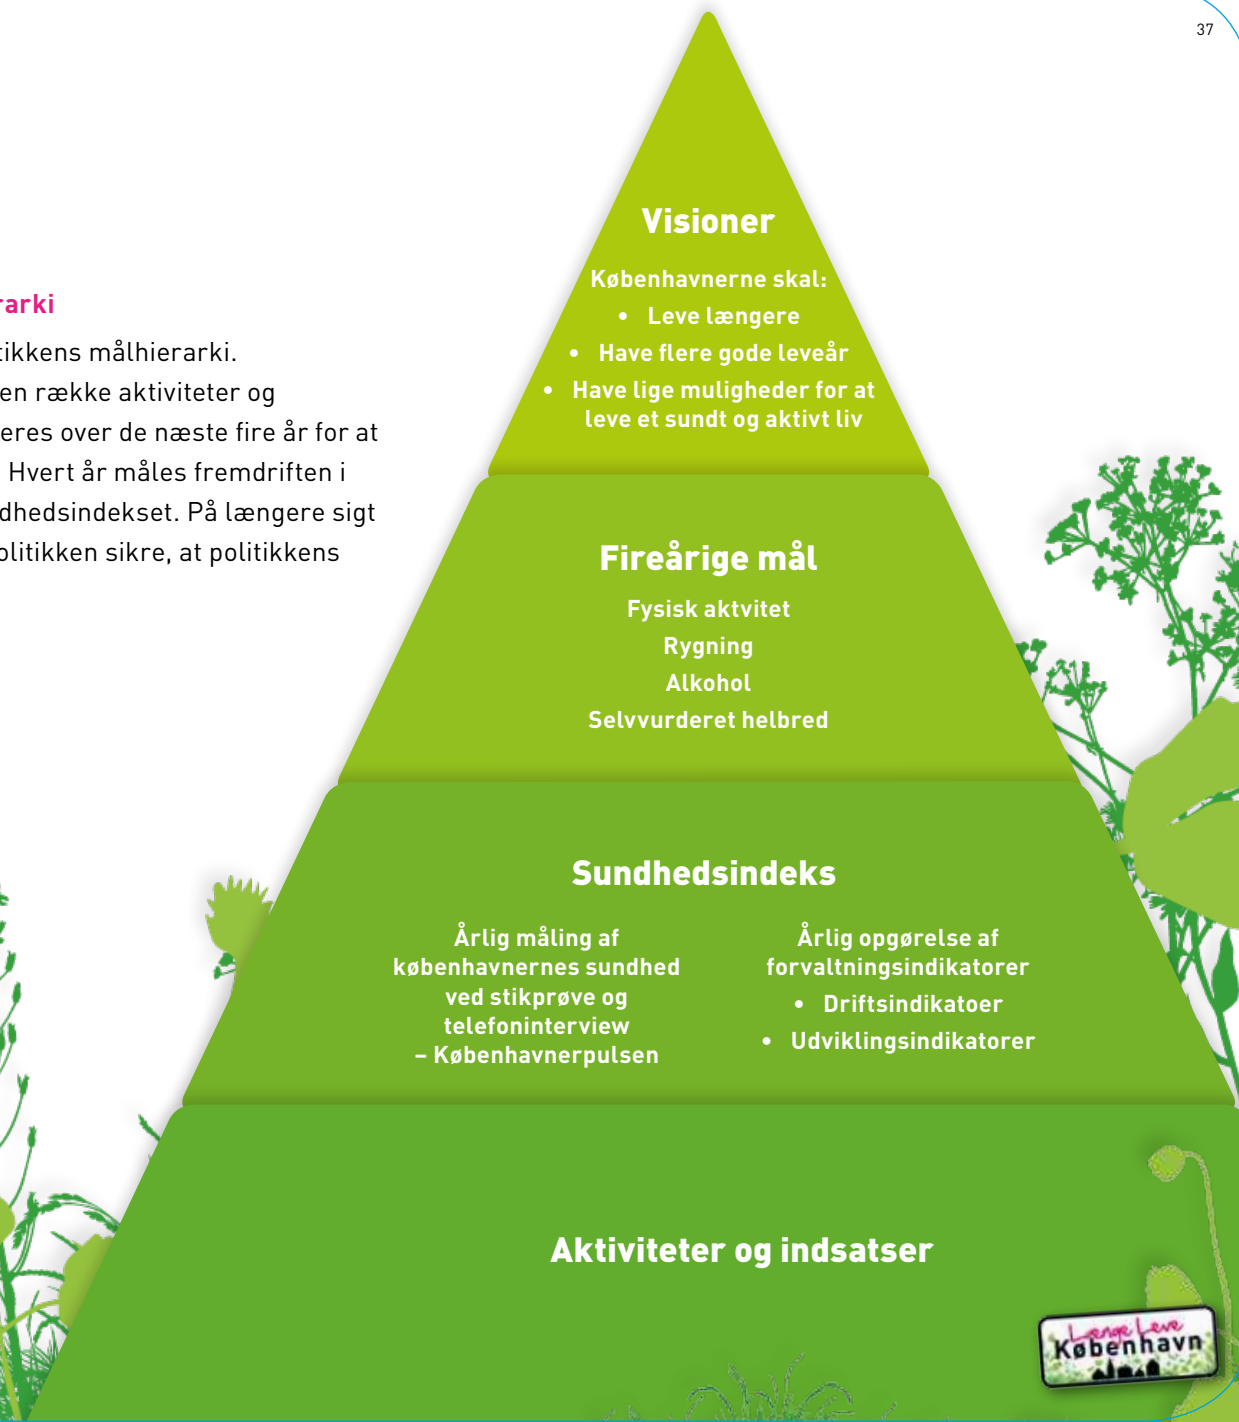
37

rarki

tikkens målhierarki. en række aktiviteter og eres over de næste fire år for at Hvert år måles fremdriften i dhedsindekset. På længere sigt olitikken sikre, at politikkens

Visioner

Københavnerne skal:
• Leve længere
• Have flere gode leveår
• Have lige muligheder for at leve et sundt og aktivt liv

Fireårige mål

Fysisk aktvitet
Rygning
Alkohol
Selvvurderet helbred

Sundhedsindeks

Årlig måling af københavnernes sundhed ved stikprøve og telefoninterview – Københavnerpulsen

Årlig opgørelse af forvaltningsindikatorer
• Driftsindikatoer
• Udviklingsindikatorer

Aktiviteter og indsatser

Længe Leve København